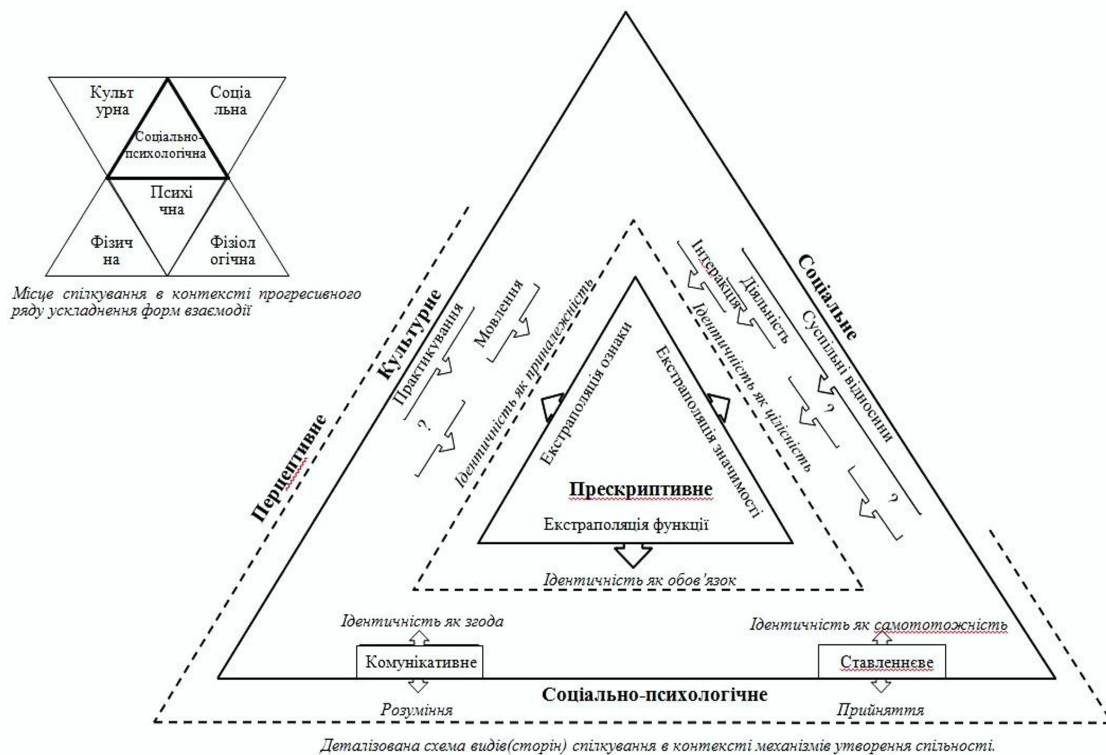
Культ урна

Соціа льна

Соціально-психологічна

Психі чна

Фізич на

Фізіол огічна

Місце спілкування в контексті прогресивного ряду ускладнення форм взаємодії

Перцептивне

Культурне

Практикування

Мовлення

?

Ідентичність як приналежність

Соціальне

Інтеракція

Діяльність

Суспільні відносини

Ідентичність як цілісність

?

?

Екстраполяція ознаки

Екстраполяція значимості

Прескриптивне

Екстраполяція функції

Ідентичність як обов'язок

Ідентичність як згода

Комунікативне

Розуміння

Ідентичність як самототожність

Ставленнєве

Прийняття

Соціально-психологічне

Деталізована схема видів(сторін) спілкування в контексті механізмів утворення спільності.